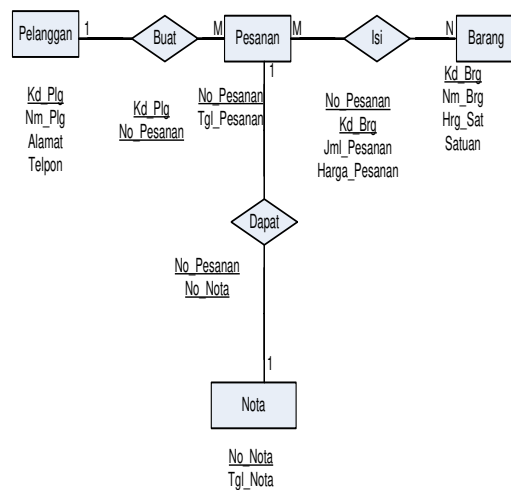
Pelanggan 1 Buat M Pesanan M Isi N Barang

Kd_Plg
Nm_Plg
Alamat
Telpon

Kd_Plg
No_Pesanan

1

No_Pesanan
Tgl_Pesanan

No_Pesanan
Kd_Brg
Jml_Pesanan
Harga_Pesanan

Kd_Brg
Nm_Brg
Hrg_Sat
Satuan

Dapat

No_Pesanan
No_Nota

1

Nota

No_Nota
Tgl_Nota